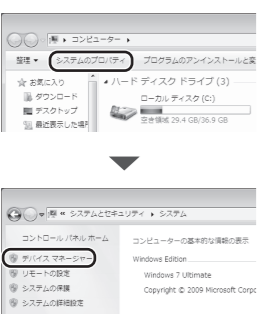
コンピューター

整理 システムのプロパティ プログラムのアンインストールと変

お気に入り

ダウンロード

デスクトップ

最近表示した場

ハード ディスク ドライブ (3)

ローカル ディスク (C:)

空き領域 29.4 GB/36.9 GB

« システムとセキュリティ システム

コントロール パネル ホーム

デバイス マネージャー

リモートの設定

システムの保護

システムの詳細設定

コンピューターの基本的な情報の表示

Windows Edition

Windows 7 Ultimate

Copyright © 2009 Microsoft Corpo